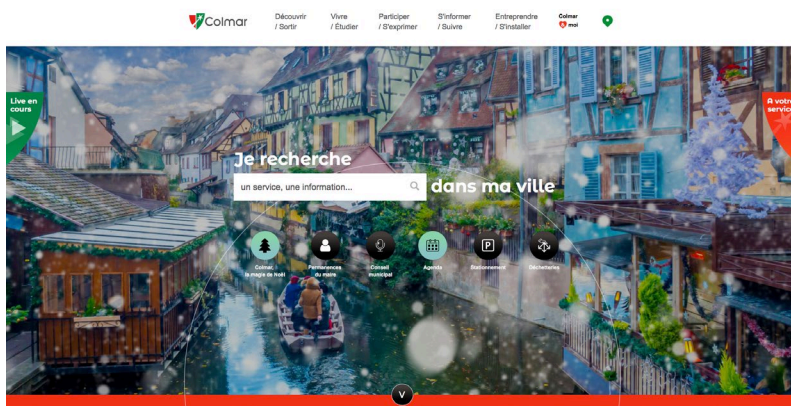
Colmar

Découvrir / Sortir

Vivre / Étudier

Participer / S'exprimer

S'informer / Suivre

Entreprendre / S'installer

Colmar moi

Live en cours

A votre service

Je recherche

un service, une information...

dans ma ville

Colmar, la magie de Noël

Permanences du maire

Conseil municipal

Agenda

Stationnement

Déchetteries

V